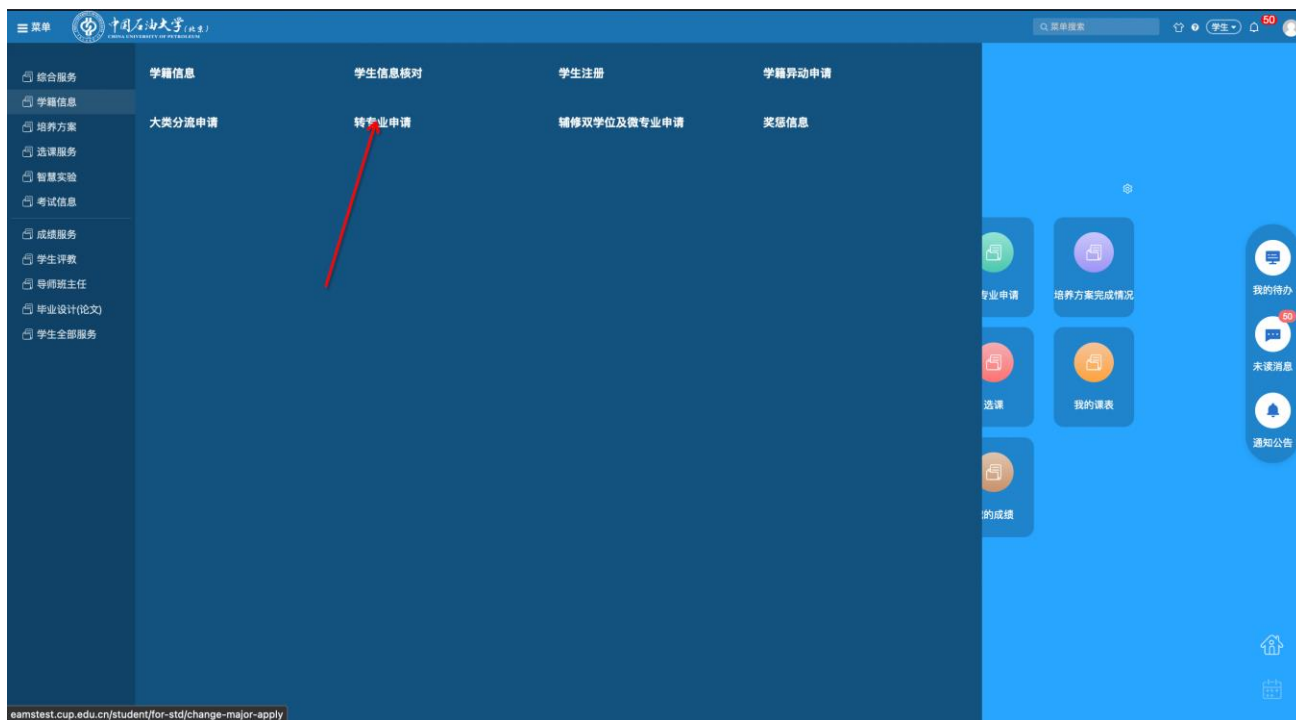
菜单 中国石油大学(北京) CHINA UNIVERSITY OF PETROLEUM

菜单搜索

学生

50

综合服务
学籍信息
培养方案
选课服务
智慧实验
考试信息
成绩服务
学生评教
导师班主任
毕业设计(论文)
学生全部服务

学籍信息
学生信息核对
学生注册
学籍异动申请
大类分流申请
转专业申请
辅修双学位及微专业申请
奖惩信息

专业申请
培养方案完成情况
选课
我的课表
的成绩

我的待办
50
未读消息
通知公告

eamstest.cup.edu.cn/student/for-std/change-major-apply